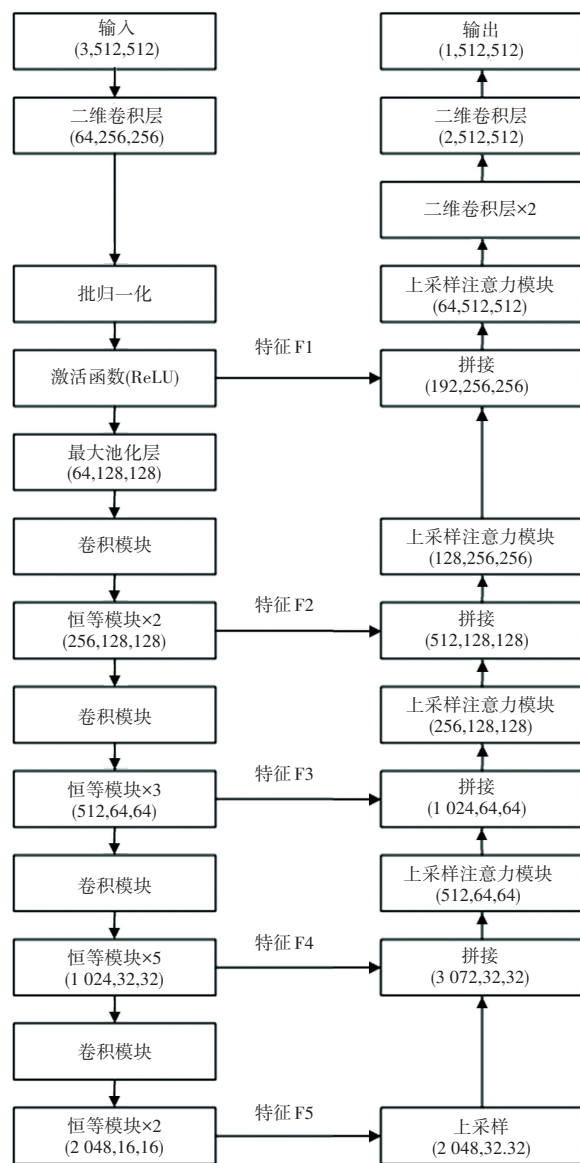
输入
(3,512,512)

二维卷积层
(64,256,256)

批归一化

激活函数(ReLU)

最大池化层
(64,128,128)

卷积模块

恒等模块×2
(256,128,128)

卷积模块

恒等模块×3
(512,64,64)

卷积模块

恒等模块×5
(1 024,32,32)

卷积模块

恒等模块×2
(2 048,16,16)

特征 F1

特征 F2

特征 F3

特征 F4

特征 F5

输出
(1,512,512)

二维卷积层
(2,512,512)

二维卷积层×2

上采样注意力模块
(64,512,512)

拼接
(192,256,256)

上采样注意力模块
(128,256,256)

拼接
(512,128,128)

上采样注意力模块
(256,128,128)

拼接
(1 024,64,64)

上采样注意力模块
(512,64,64)

拼接
(3 072,32,32)

上采样
(2 048,32.32)